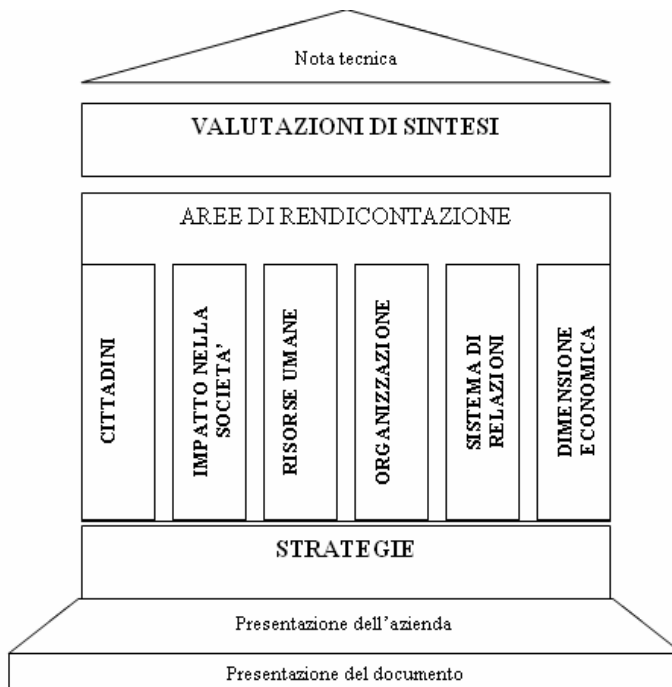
Nota tecnica

VALUTAZIONI DI SINTESI

AREE DI RENDICONTAZIONE

CITTADINI

IMPATTO NELLA SOCIETA'

RISORSE UMANE

ORGANIZZAZIONE

SISTEMA DI RELAZIONI

DIMENSIONE ECONOMICA

STRATEGIE

Presentazione dell'azienda

Presentazione del documento